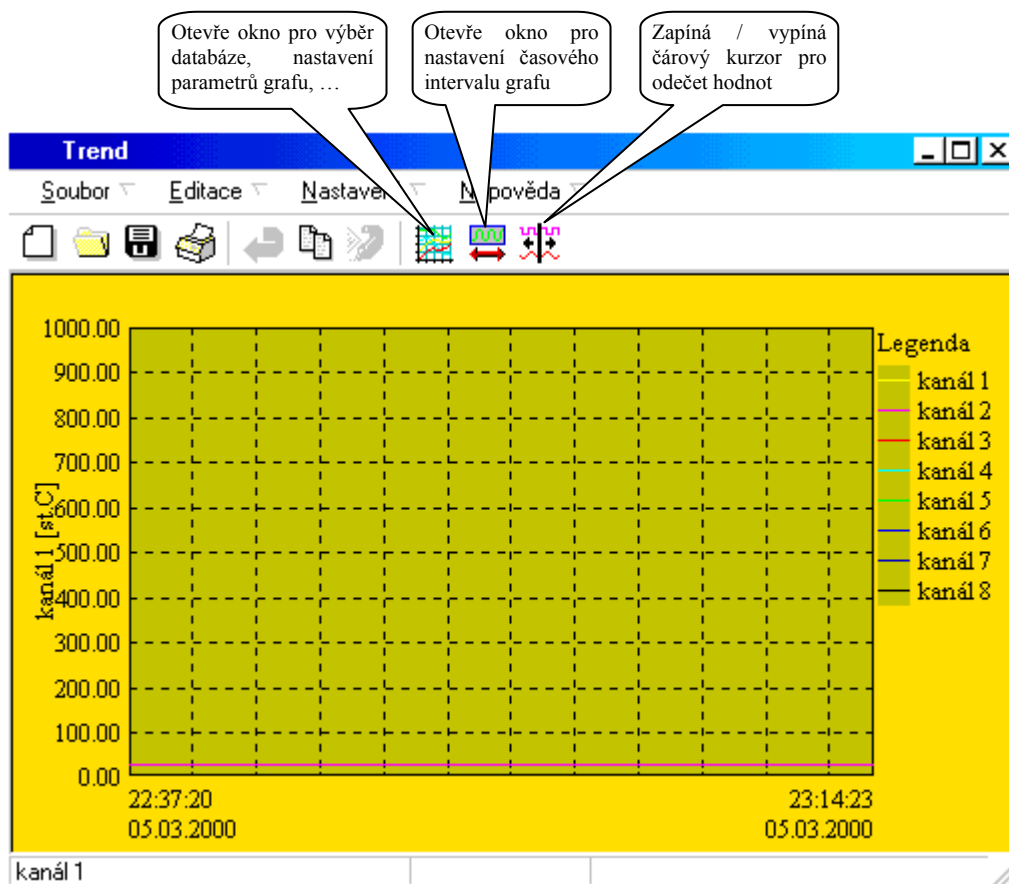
Otevře okno pro výběr databáze, nastavení parametrů grafu, …

Otevře okno pro nastavení časového intervalu grafu

Zapíná / vypíná čárový kurzor pro odečet hodnot

Trend

Soubor Editace Nastavení Nápověda

1000.00
900.00
800.00
700.00
600.00
500.00
400.00
300.00
200.00
100.00
0.00

kanál 1 [st.C]

Legenda
kanál 1
kanál 2
kanál 3
kanál 4
kanál 5
kanál 6
kanál 7
kanál 8

22:37:20
05.03.2000

23:14:23
05.03.2000

kanál 1